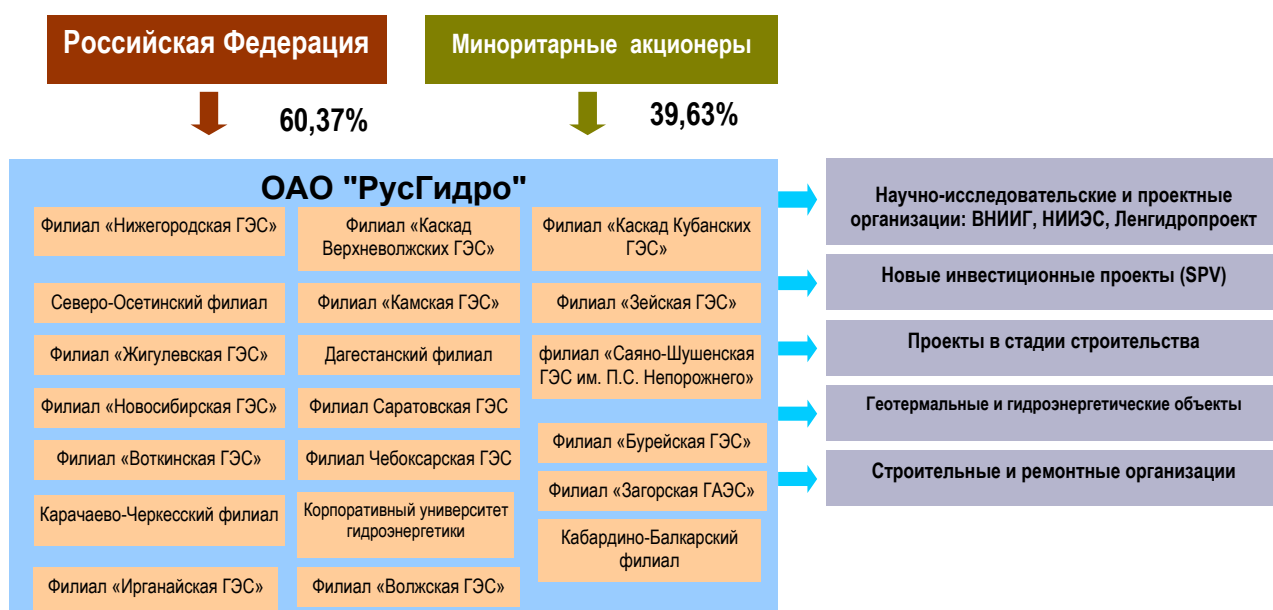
Российская Федерация

Миноритарные акционеры

60,37%

39,63%

ОАО "РусГидро"

Филиал «Нижегородская ГЭС»

Филиал «Каскад Верхневолжских ГЭС»

Филиал «Каскад Кубанских ГЭС»

Северо-Осетинский филиал

Филиал «Камская ГЭС»

Филиал «Зейская ГЭС»

Филиал «Жигулевская ГЭС»

Дагестанский филиал

филиал «Саяно-Шушенская ГЭС им. П.С. Непорожнего»

Филиал «Новосибирская ГЭС»

Филиал Саратовская ГЭС

Филиал «Воткинская ГЭС»

Филиал Чебоксарская ГЭС

Филиал «Бурейская ГЭС»

Филиал «Загорская ГАЭС»

Карачаево-Черкесский филиал

Корпоративный университет гидроэнергетики

Кабардино-Балкарский филиал

Филиал «Ирганайская ГЭС»

Филиал «Волжская ГЭС»

Научно-исследовательские и проектные организации: ВНИИГ, НИИЭС, Ленгидропроект

Новые инвестиционные проекты (SPV)

Проекты в стадии строительства

Геотермальные и гидроэнергетические объекты

Строительные и ремонтные организации